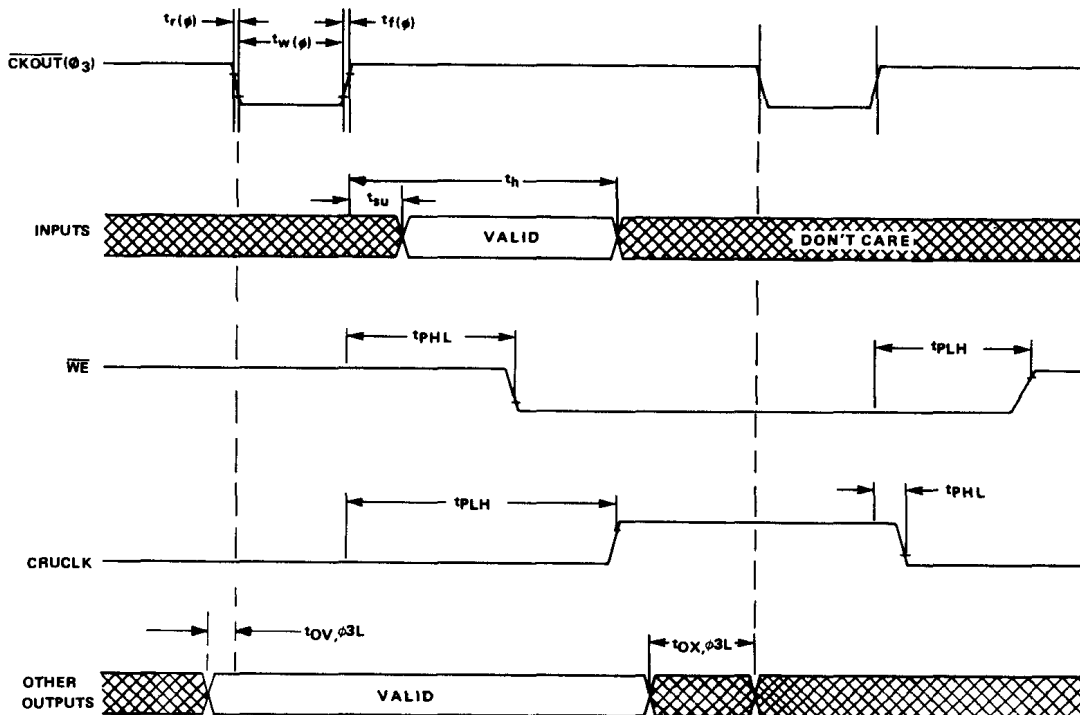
$t_{r(\phi)}$
$t_{w(\phi)}$
$t_{f(\phi)}$
$\overline{CKOUT}(\phi_3)$
$t_h$
$t_{su}$
INPUTS
VALID
DON'T CARE
$t_{PHL}$
$t_{PLH}$
$\overline{WE}$
$t_{PLH}$
$t_{PHL}$
CRUCLK
$t_{OV,\phi 3L}$
$t_{OX,\phi 3L}$
OTHER OUTPUTS
VALID